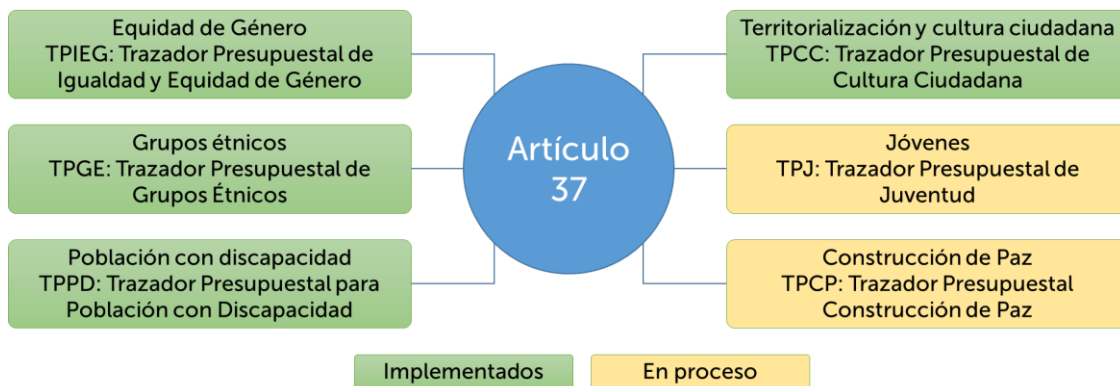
Equidad de Género
TPIEG: Trazador Presupuestal de Igualdad y Equidad de Género

Grupos étnicos
TPGE: Trazador Presupuestal de Grupos Étnicos

Población con discapacidad
TPPD: Trazador Presupuestal para Población con Discapacidad

Artículo 37

Territorialización y cultura ciudadana
TPCC: Trazador Presupuestal de Cultura Ciudadana

Jóvenes
TPJ: Trazador Presupuestal de Juventud

Construcción de Paz
TPCP: Trazador Presupuestal Construcción de Paz

Implementados

En proceso